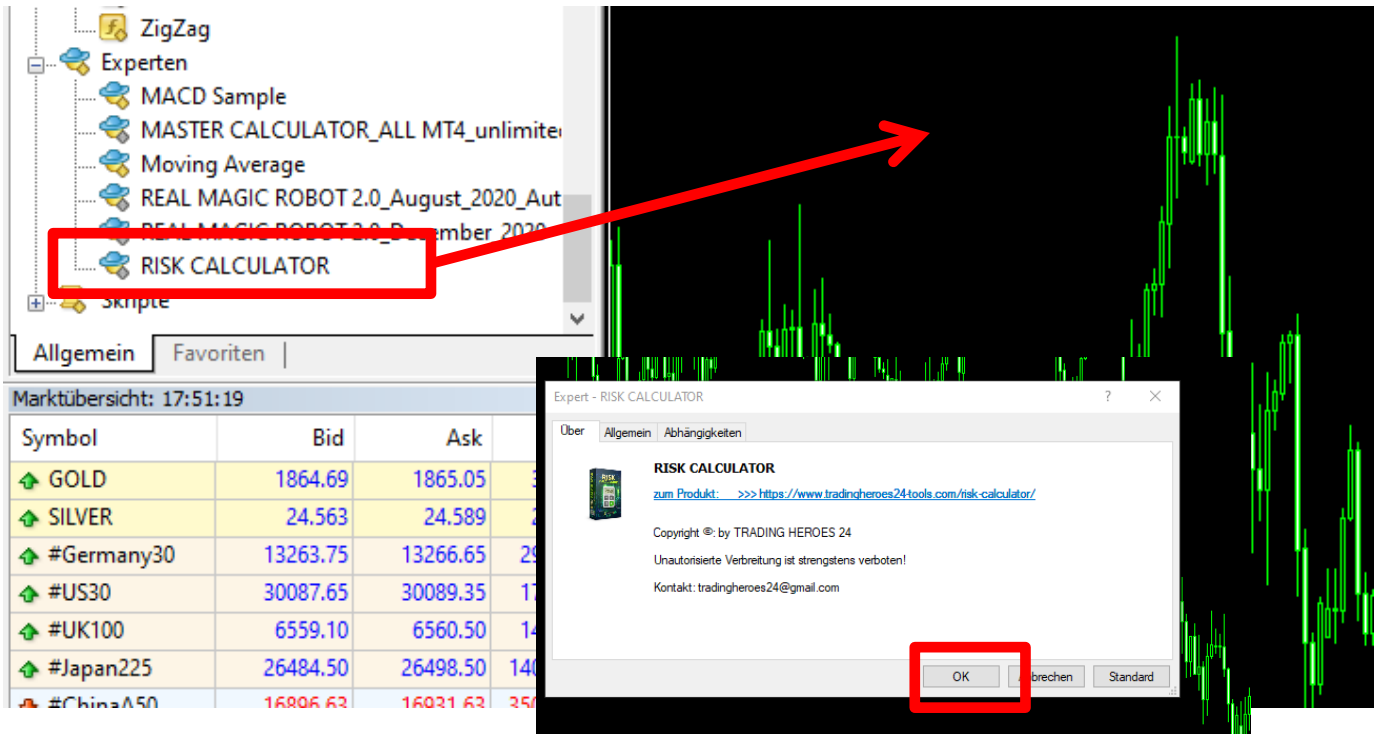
ZigZag
Experten
MACD Sample
MASTER CALCULATOR_ALL MT4_unlimite
Moving Average
REAL MAGIC ROBOT 2.0_August_2020_Aut
REAL MAGIC ROBOT 2.0_Dezember_2020
RISK CALCULATOR
Skripte

Allgemein | Favoriten

Marktübersicht: 17:51:19

| Symbol | Bid | Ask | |
|---|---|---|---|
| GOLD | 1864.69 | 1865.05 | 3 |
| SILVER | 24.563 | 24.589 | 2 |
| #Germany30 | 13263.75 | 13266.65 | 29 |
| #US30 | 30087.65 | 30089.35 | 17 |
| #UK100 | 6559.10 | 6560.50 | 14 |
| #Japan225 | 26484.50 | 26498.50 | 140 |
| #ChinaA50 | 16896.63 | 16931.63 | 350 |

Expert - RISK CALCULATOR ? ✕

Über | Allgemein | Abhängigkeiten

RISK CALCULATOR
zum Produkt: >>> https://www.tradingheroes24-tools.com/risk-calculator/

Copyright ©: by TRADING HEROES 24

Unautorisierte Verbreitung ist strengstens verboten!

Kontakt: tradingheroes24@gmail.com

OK | Abbrechen | Standard